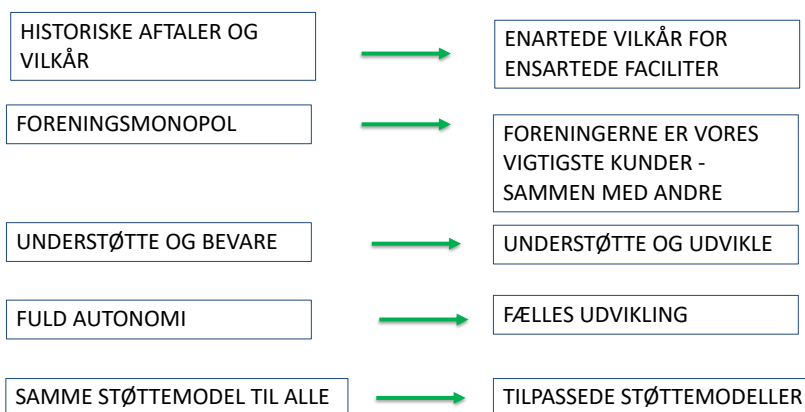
HISTORISKE AFTALER OG VILKÅR

ENARTEDE VILKÅR FOR ENSARTEDE FACILITER

FORENINGSMONOPOL

FORENINGERNE ER VORES VIGTIGSTE KUNDER - SAMMEN MED ANDRE

UNDERSTØTTE OG BEVARE

UNDERSTØTTE OG UDVIKLE

FULD AUTONOMI

FÆLLES UDVIKLING

SAMME STØTTEMODEL TIL ALLE

TILPASSEDE STØTTEMODELLER